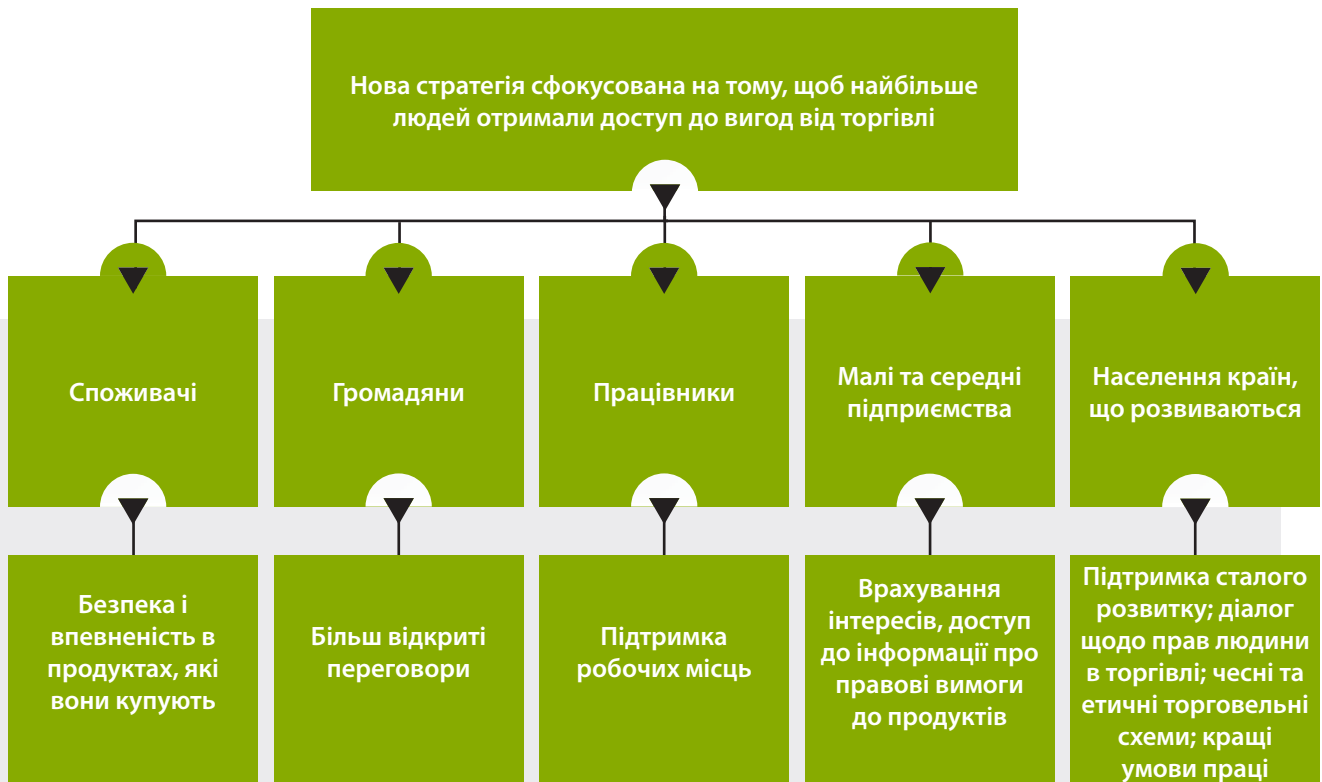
Нова стратегія сфокусована на тому, щоб найбільше людей отримали доступ до вигод від торгівлі

Споживачі

Громадяни

Працівники

Малі та середні підприємства

Населення країн, що розвиваються

Безпека і впевненість в продуктах, які вони купують

Більш відкриті переговори

Підтримка робочих місць

Врахування інтересів, доступ до інформації про правові вимоги до продуктів

Підтримка сталого розвитку; діалог щодо прав людини в торгівлі; чесні та етичні торговельні схеми; кращі умови праці